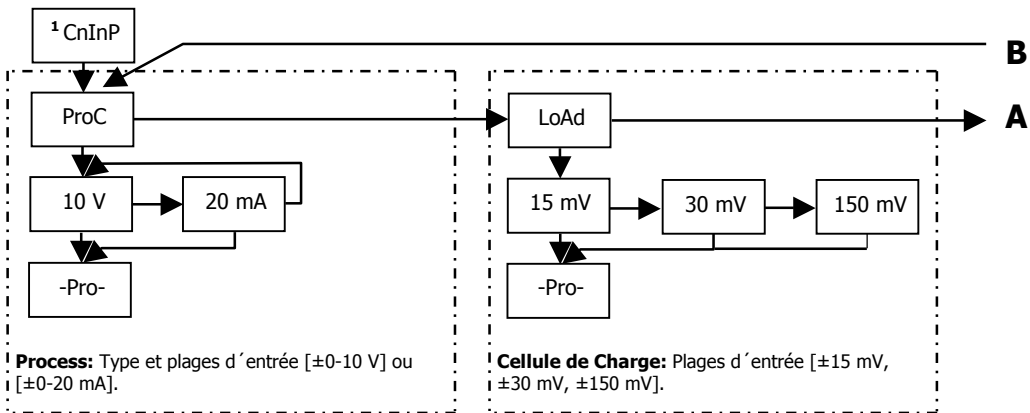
$^1$ CnInP

B

ProC

LoAd

A

10 V

20 mA

15 mV

30 mV

150 mV

-Pro-

-Pro-

**Process:** Type et plages d´entrée [±0-10 V] ou [±0-20 mA].

**Cellule de Charge:** Plages d´entrée [±15 mV, ±30 mV, ±150 mV].